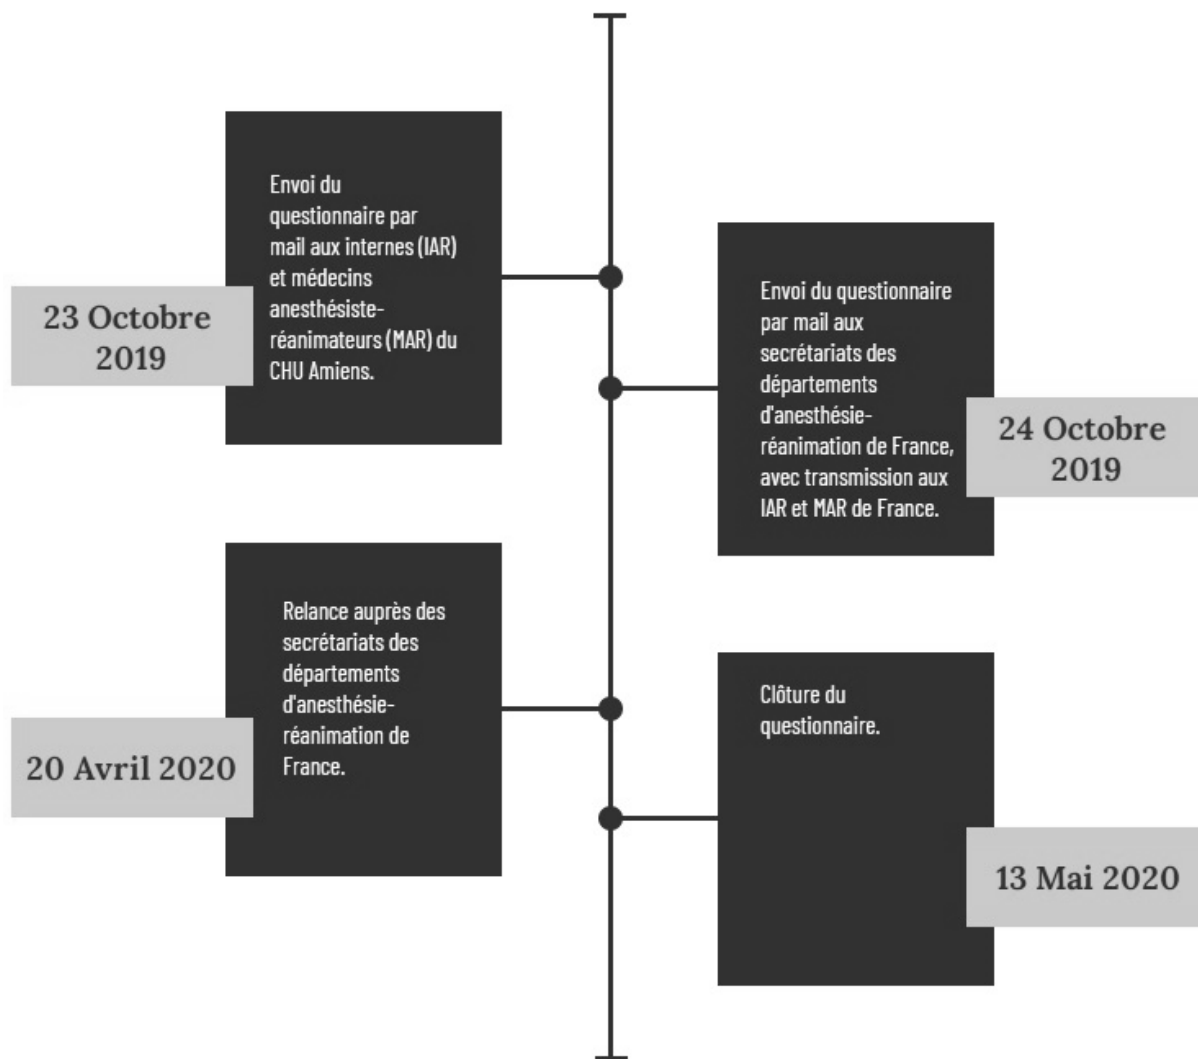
Envoi du questionnaire par mail aux internes (IAR) et médecins anesthésiste-réanimateurs (MAR) du CHU Amiens.

23 Octobre 2019

Envoi du questionnaire par mail aux secrétariats des départements d'anesthésie-réanimation de France, avec transmission aux IAR et MAR de France.

24 Octobre 2019

Relance auprès des secrétariats des départements d'anesthésie-réanimation de France.

20 Avril 2020

Clôture du questionnaire.

13 Mai 2020